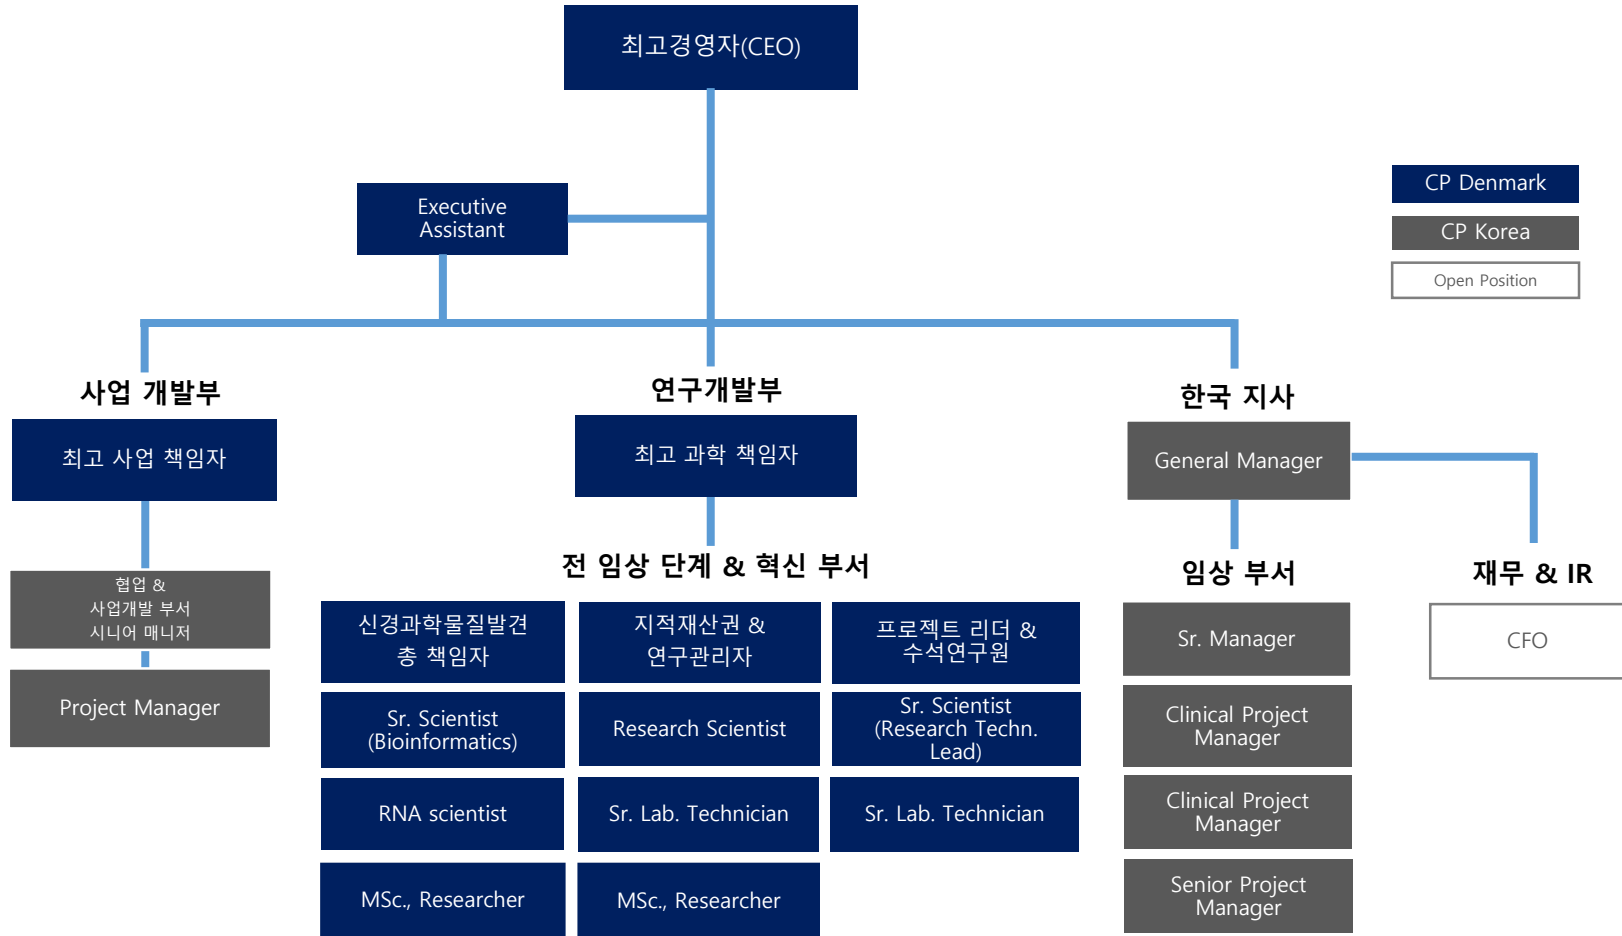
최고경영자(CEO)

Executive Assistant

CP Denmark

CP Korea

Open Position

사업 개발부

최고 사업 책임자

협업 & 사업개발 부서 시니어 매니저

Project Manager

연구개발부

최고 과학 책임자

전 임상 단계 & 혁신 부서

신경과학물질발견 총 책임자

지적재산권 & 연구관리자

프로젝트 리더 & 수석연구원

Sr. Scientist (Bioinformatics)

Research Scientist

Sr. Scientist (Research Techn. Lead)

RNA scientist

Sr. Lab. Technician

Sr. Lab. Technician

MSc., Researcher

MSc., Researcher

한국 지사

General Manager

임상 부서

Sr. Manager

Clinical Project Manager

Clinical Project Manager

Senior Project Manager

재무 & IR

CFO